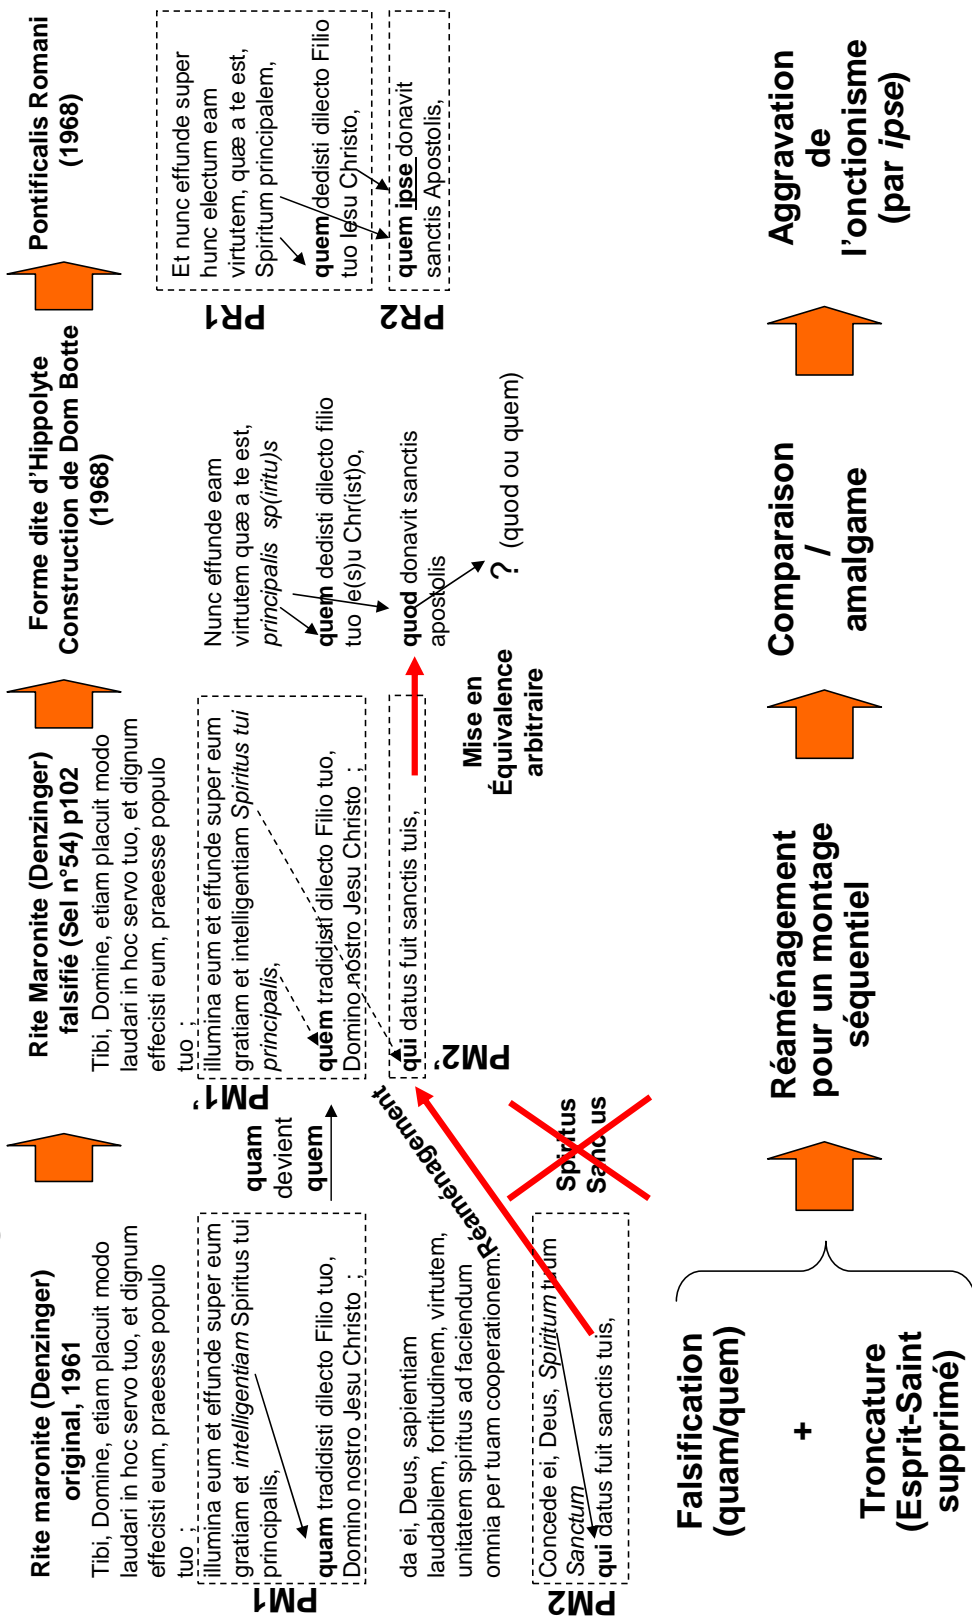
Rite maronite (Denzinger) original, 1961

Tibi, Domine, etiam placuit modo laudari in hoc servo tuo, et dignum effecisti eum, praeesse populo tuo ;

PM1

illumina eum et effunde super eum gratiam et *intelligentiam* Spiritus tui principalis,
**quam** tradidisti dilecto Filio tuo, Domino nostro Jesu Christo ;

da ei, Deus, sapientiam laudabilem, fortitudinem, virtutem, unitatem spiritus ad faciendum omnia per tuam cooperationem

PM2

Concede ei, Deus, *Spiritum* tuum *Sanctum*
**qui** datus fuit sanctis tuis,

Falsification (quam/quem)
+
Troncature (Esprit-Saint supprimé)

**quam** devient **quem**

Réaménagement

Spiritus Sanctus

Rite Maronite (Denzinger) falsifié (Sel n°54) p102

Tibi, Domine, etiam placuit modo laudari in hoc servo tuo, et dignum effecisti eum, praeesse populo tuo ;

PM1'

illumina eum et effunde super eum gratiam et intelligentiam *Spiritus tui principalis*,
**quem** tradidisti dilecto Filio tuo, Domino nostro Jesu Christo ;

PM2'

**qui** datus fuit sanctis tuis,

Réaménagement pour un montage séquentiel

Mise en Équivalence arbitraire

Forme dite d'Hippolyte Construction de Dom Botte (1968)

Nunc effunde eam virtutem quæ a te est, *principalis sp(iritu)s*
**quem** dedisti dilecto filio tuo e(s)u Chr(ist)o,
**quod** donavit sanctis apostolis
? (quod ou quem)

Comparaison / amalgame

Pontificalis Romani (1968)

PR1

Et nunc effunde super hunc electum eam virtutem, quæ a te est, Spiritum principalem,
**quem** dedisti dilecto Filio tuo Jesu Christo,

PR2

**quem ipse** donavit sanctis Apostolis,

Aggravation de l'onctionisme (par *ipse*)